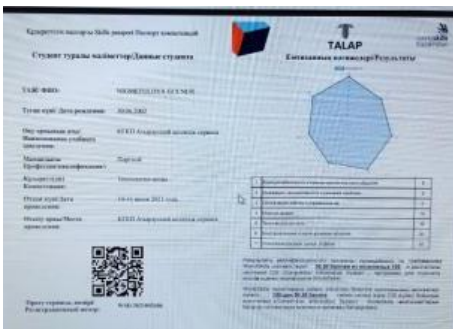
Құзыреттер паспорты Skills паспорт Паспорт компетенций

TALAP

Студент туралы мәліметтер/Данные студента

Емтиханның нәтижелері/Результаты

ТАӘ/ ФИО: NIGMETOLLIYA GULNUR

Туған күні/ Дата рождения: 30.06.2002

Оқу орнының аты/ Наименование учебного заведения: КГКП Атырауский колледж сервиса

Мамандығы/ Профессия/специальность: Портной

Құзыреттің/ Компетенция: Технология моды

Өткізу күні/ Дата проведения: 14-16 июня 2021 года

Өткізу орны/ Место проведения: КГКП Атырауский колледж сервиса

Тіркеу нөмірі/ Регистрационный номер: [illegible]

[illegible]